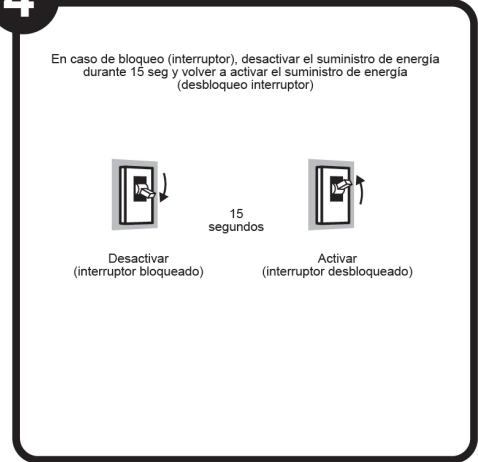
4

En caso de bloqueo (interruptor), desactivar el suministro de energía durante 15 seg y volver a activar el suministro de energía (desbloqueo interruptor)

15
segundos

Desactivar
(interruptor bloqueado)

Activar
(interruptor desbloqueado)